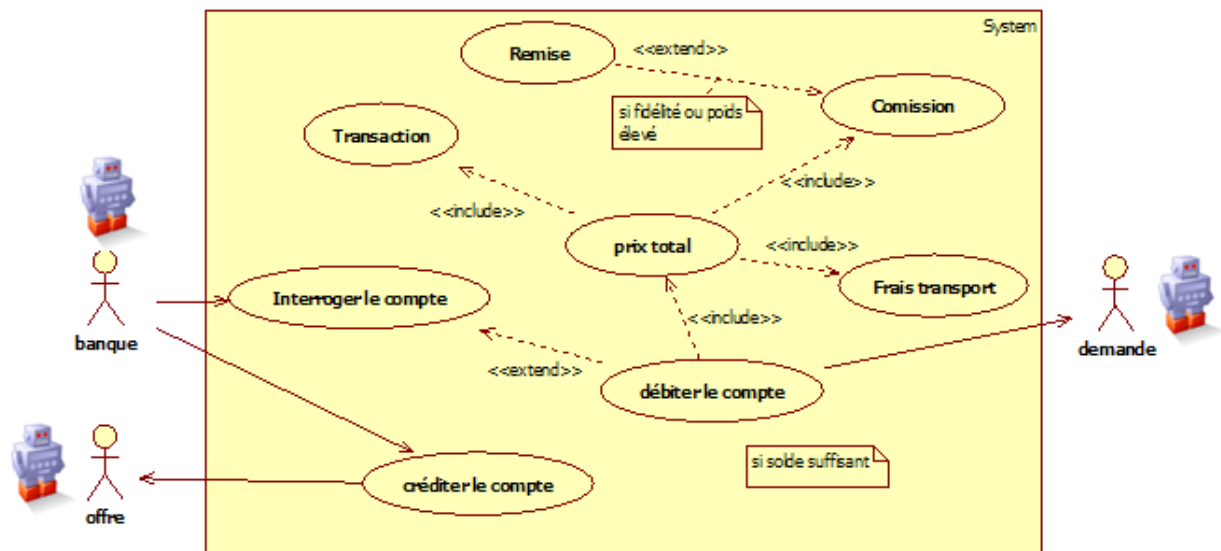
System

Remise

<<extend>>

Comission

si fidélité ou poids élevé

Transaction

<<include>>

<<include>>

prix total

<<include>>

Frais transport

Interroger le compte

<<include>>

banque

<<extend>>

débiter le compte

demande

si solde suffisant

créditer le compte

offre